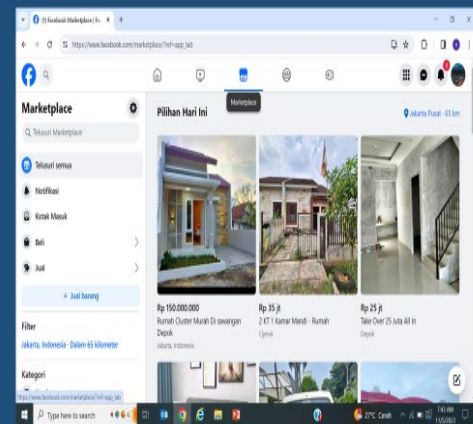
(1) Facebook Marketplace | Fa

https://www.facebook.com/marketplace/?ref=app_tab

Marketplace

Marketplace

Telusuri Marketplace

Telusuri semua

Notifikasi

Kotak Masuk

Beli

Jual

+ Jual barang

Filter

Jakarta, Indonesia · Dalam 65 kilometer

Kategori

Pilihan Hari Ini

Jakarta Pusat · 65 km

Rp 150.000.000
Rumah Cluster Murah Di sawangan Depok
Jakarta, Indonesia

Rp 35 jt
2 KT 1 Kamar Mandi - Rumah
Cijerak

Rp 25 jt
Take Over 25 Juta All In
Depok

https://www.facebook.com/marketplace/?ref=app_tab

Type here to search

27°C Cerah

7:43 AM
11/5/2023